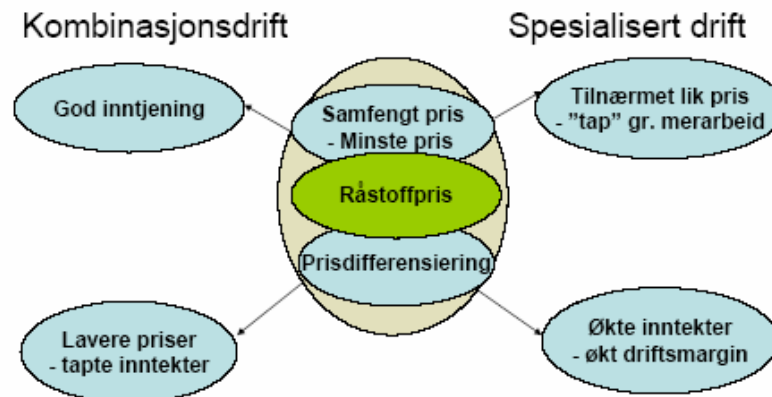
Kombinasjonsdrift

Spesialisert drift

God inntjening

Samfengt pris
- Minste pris

Tilnærmet lik pris
- "tap" gr. merarbeid

Råstoffpris

Prisdifferensiering

Lavere priser
- tapte inntekter

Økte inntekter
- økt driftsmargin